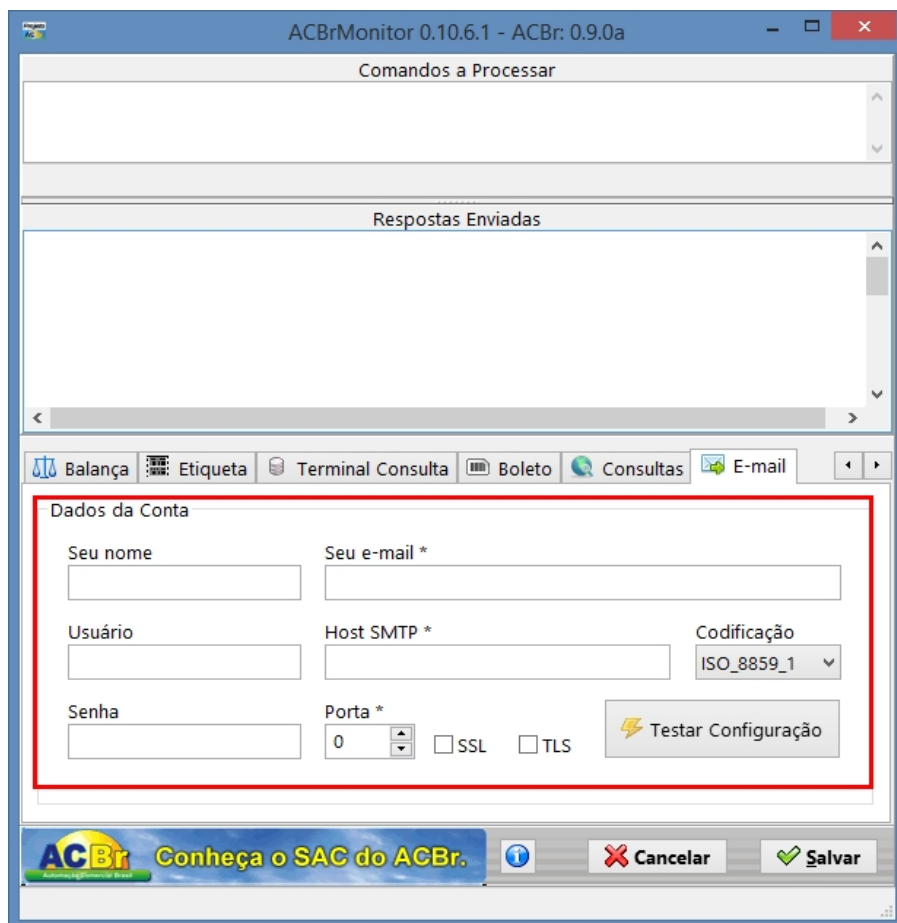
ACBrMonitor 0.10.6.1 - ACBr: 0.9.0a

Comandos a Processar

Respostas Enviadas

Balança | Etiqueta | Terminal Consulta | Boleto | Consultas | E-mail

Dados da Conta

Seu nome

Seu e-mail *

Usuário

Host SMTP *

Codificação

ISO_8859_1

Senha

Porta *

0

SSL

TLS

Testar Configuração

ACBr Automação Comercial Brasil

Conheça o SAC do ACBr.

Cancelar

Salvar